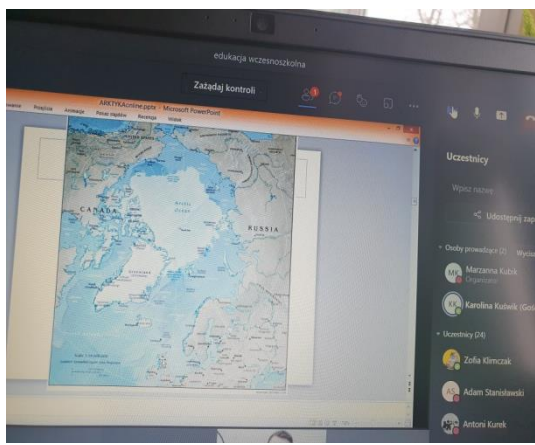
edukacja wczesnoszkolna

Zażądaj kontroli

ARKTYKAonline.pptx - Microsoft PowerPoint

Projektowanie Przejścia Animacje Pokaz slajdów Recenzja Widok

CANADA

RUSSIA

Arctic Ocean

Greenland

Uczestnicy

Wpisz nazwę

Udostępnij zap

Osoby prowadzące (2)

MK Marzanna Kubik
Organizator

KK Karolina Kulwik (Gość)

Uczestnicy (24)

Zofia Klimczak

AS Adam Stanisławski

Antoni Kurek